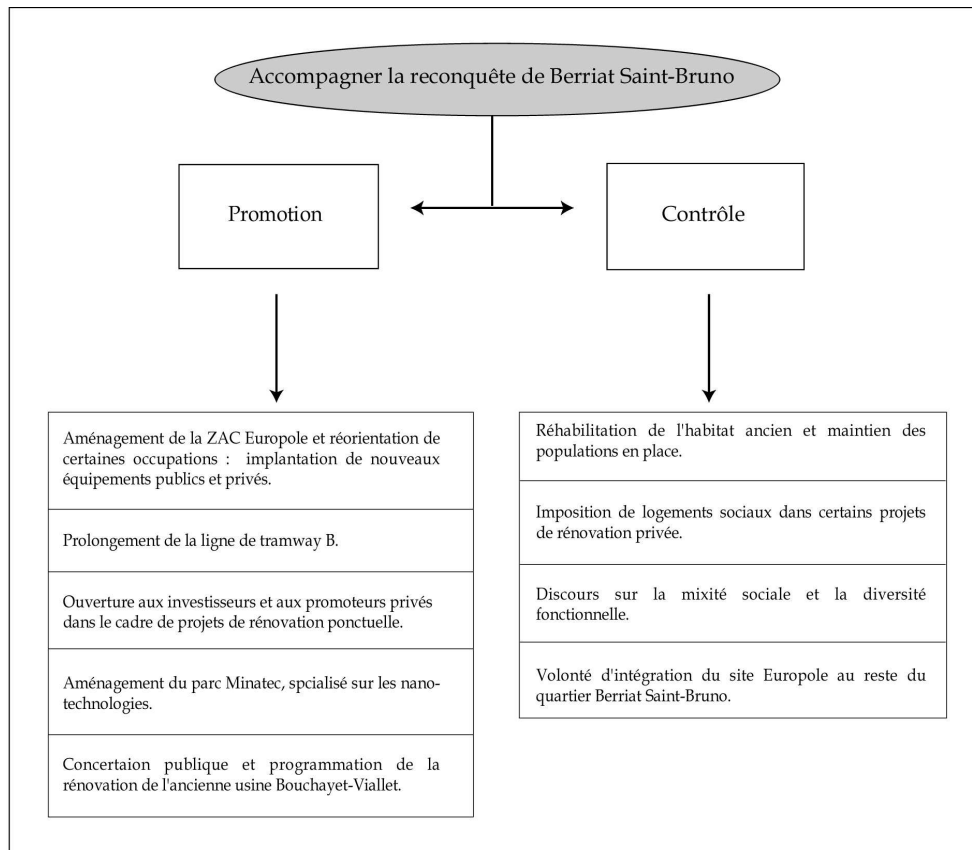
Accompagner la reconquête de Berriat Saint-Bruno

Promotion

Contrôle

Aménagement de la ZAC Europole et réorientation de certaines occupations : implantation de nouveaux équipements publics et privés.

Prolongement de la ligne de tramway B.

Ouverture aux investisseurs et aux promoteurs privés dans le cadre de projets de rénovation ponctuelle.

Aménagement du parc Minatec, spcialisé sur les nano-technologies.

Concertaion publique et programmation de la rénovation de l'ancienne usine Bouchayet-Viallet.

Réhabilitation de l'habitat ancien et maintien des populations en place.

Imposition de logements sociaux dans certains projets de rénovation privée.

Discours sur la mixité sociale et la diversité fonctionnelle.

Volonté d'intégration du site Europole au reste du quartier Berriat Saint-Bruno.